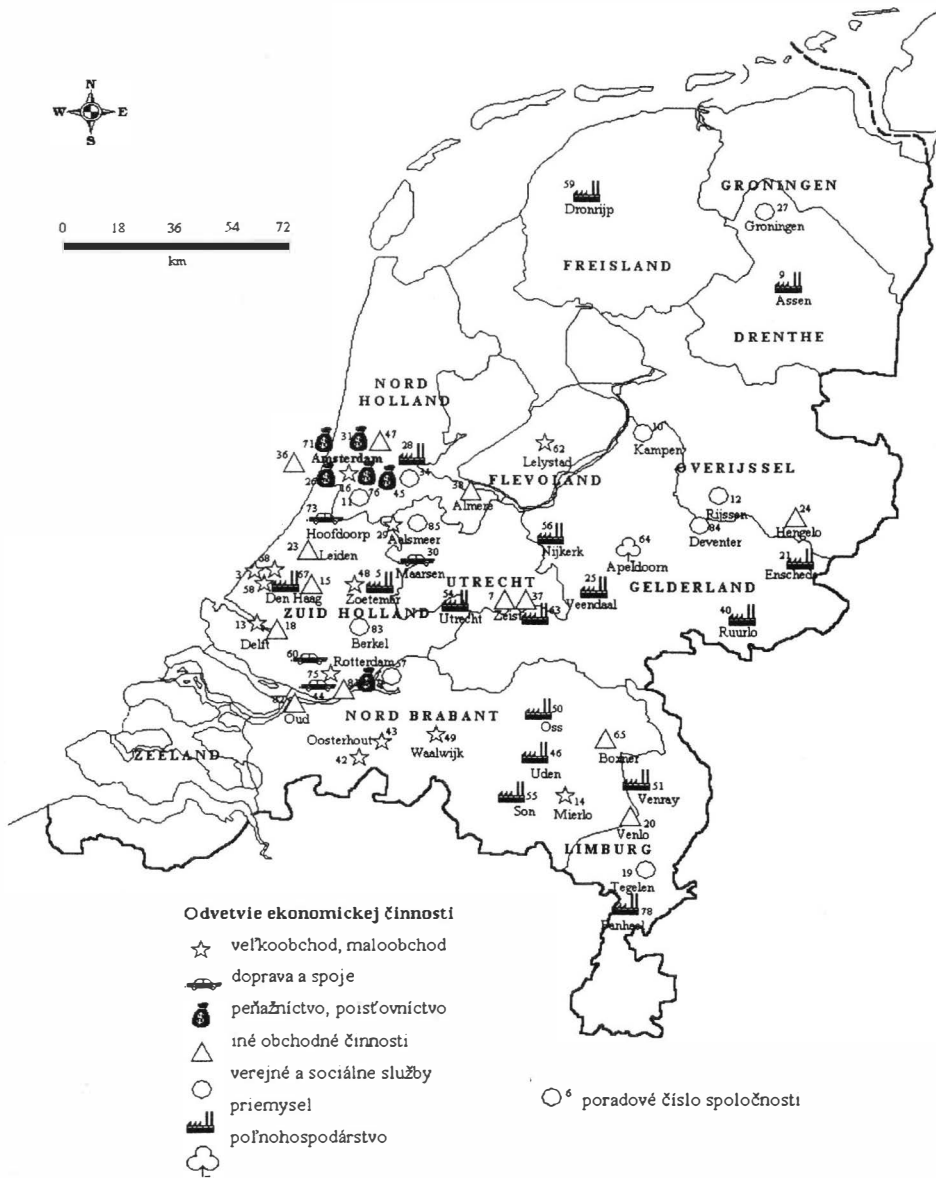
N
W
E
S

0 18 36 54 72
km

GRONINGEN
27
Groningen
59
Dronrijp
FREISLAND
9
Assen
DRENTHE

NORD HOLLAND
71 31 47
36
Amsterdam
28
26 16 45 34
76
11
73
Hoofdoorp
29
Aalsmeer
85
30
Maarsen
23
Leiden
68
3
67 15
58
Den Haag
48 5
Zoetemer
ZUID HOLLAND
13 18
Delft
83
Berkel
60
Rotterdam
57
75
82
44
Oud

62
Lelystad
10
Kampen
OVERIJSSEL
38
Almere
FLEVOLAND
12
Rijssen
84
Deventer
24
Hengelo
56
Nijkerk
64
Apeldoorn
21
Enschede
UTRECHT
54
Utrecht
7 37
Zeist
43
25
Veendaal
GELDERLAND
40
Ruurlo

NORD BRABANT
50
Oss
43
Oosterhout
49
Waalwijk
42
ZEELAND
46
Uden
65
Boxmer
55
Son
14
Mierlo
51
Venray
20
Venlo
LIMBURG
19
Tegelen
78
Panheel

Odvetvie ekonomickej činnosti
veľkoobchod, maloobchod
doprava a spoje
peňažníctvo, poisťovníctvo
iné obchodné činnosti
verejné a sociálne služby
priemysel
poľnohospodárstvo

6 poradové číslo spoločnosti